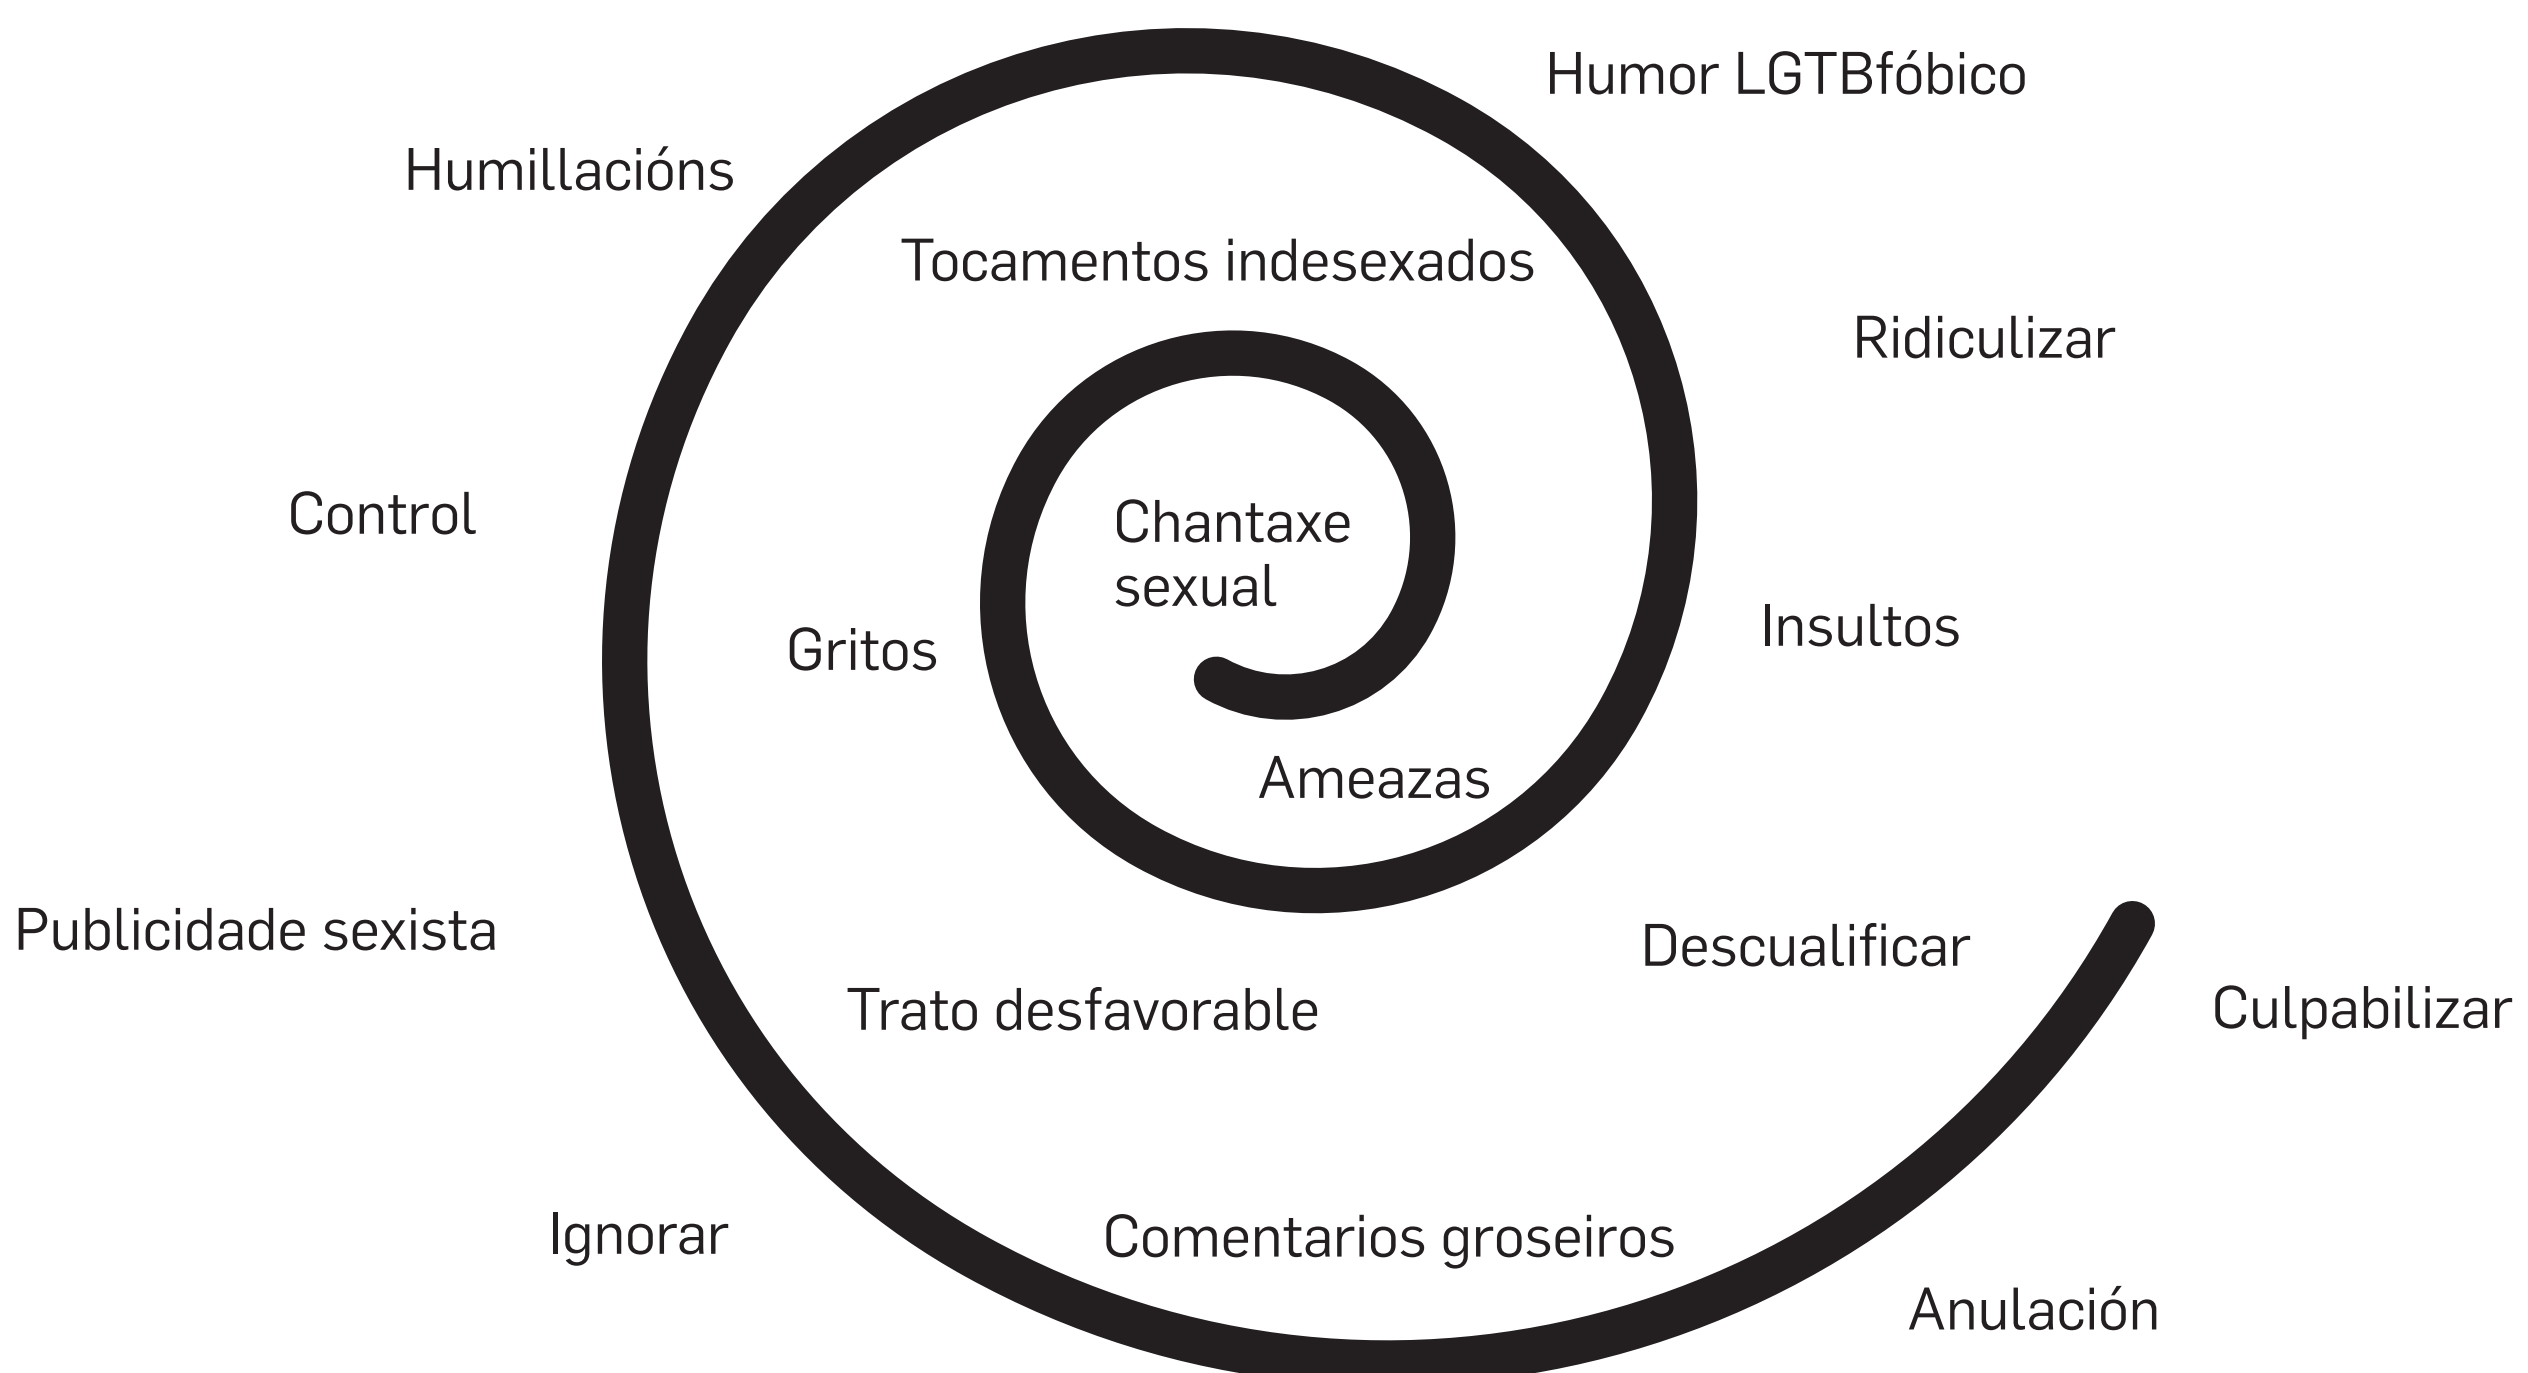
Humor LGTBfóbico

Humillacións

Tocamentos indesexados

Ridiculizar

Control

Chantaxe sexual

Gritos

Insultos

Ameazas

Descualificar

Publicidade sexista

Trato desfavorable

Culpabilizar

Ignorar

Comentarios groseiros

Anulación